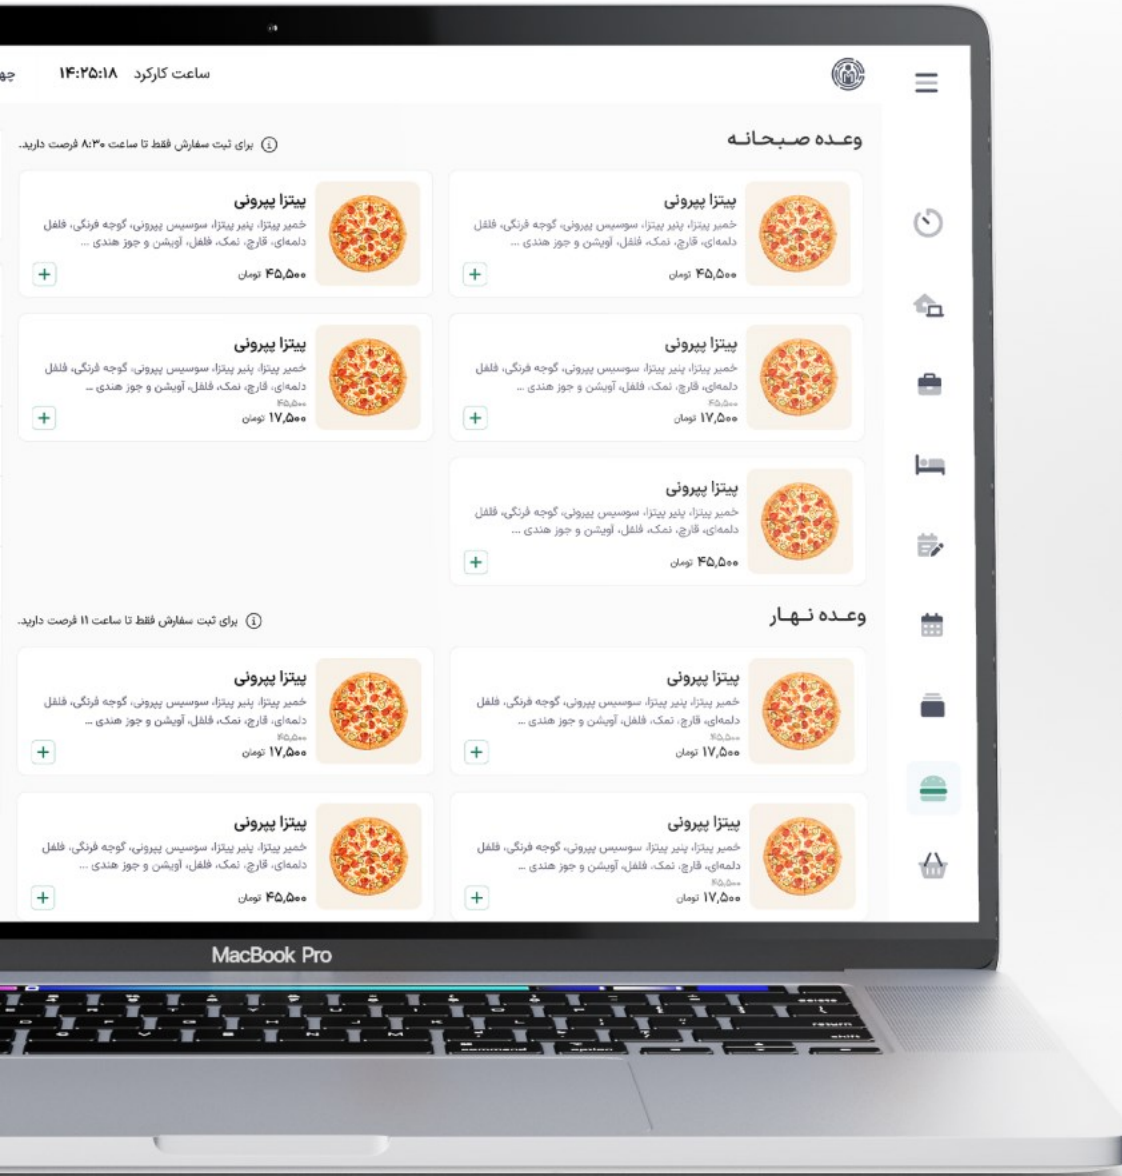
ساعت کارکرد ۱۴:۲۵:۱۸ چه

وعده صبحانه

برای ثبت سفارش فقط تا ساعت ۸:۳۰ فرصت دارید.

پیتزا پپرونی
خمیر پیتزا، پنیر پیتزا، سوسیس پپرونی، گوجه فرنگی، فلفل دلمه‌ای، قارچ، نمک، فلفل، آویشن و جوز هندی ...
۴۵,۵۰۰ تومان

پیتزا پپرونی
خمیر پیتزا، پنیر پیتزا، سوسیس پپرونی، گوجه فرنگی، فلفل دلمه‌ای، قارچ، نمک، فلفل، آویشن و جوز هندی ...
۴۵,۵۰۰ تومان

پیتزا پپرونی
خمیر پیتزا، پنیر پیتزا، سوسیس پپرونی، گوجه فرنگی، فلفل دلمه‌ای، قارچ، نمک، فلفل، آویشن و جوز هندی ...
۴۵,۵۰۰
۱۷,۵۰۰ تومان

پیتزا پپرونی
خمیر پیتزا، پنیر پیتزا، سوسیس پپرونی، گوجه فرنگی، فلفل دلمه‌ای، قارچ، نمک، فلفل، آویشن و جوز هندی ...
۴۵,۵۰۰
۱۷,۵۰۰ تومان

پیتزا پپرونی
خمیر پیتزا، پنیر پیتزا، سوسیس پپرونی، گوجه فرنگی، فلفل دلمه‌ای، قارچ، نمک، فلفل، آویشن و جوز هندی ...
۴۵,۵۰۰ تومان

وعده نهار

برای ثبت سفارش فقط تا ساعت ۱۱ فرصت دارید.

پیتزا پپرونی
خمیر پیتزا، پنیر پیتزا، سوسیس پپرونی، گوجه فرنگی، فلفل دلمه‌ای، قارچ، نمک، فلفل، آویشن و جوز هندی ...
۴۵,۵۰۰
۱۷,۵۰۰ تومان

پیتزا پپرونی
خمیر پیتزا، پنیر پیتزا، سوسیس پپرونی، گوجه فرنگی، فلفل دلمه‌ای، قارچ، نمک، فلفل، آویشن و جوز هندی ...
۴۵,۵۰۰
۱۷,۵۰۰ تومان

پیتزا پپرونی
خمیر پیتزا، پنیر پیتزا، سوسیس پپرونی، گوجه فرنگی، فلفل دلمه‌ای، قارچ، نمک، فلفل، آویشن و جوز هندی ...
۴۵,۵۰۰
۱۷,۵۰۰ تومان

پیتزا پپرونی
خمیر پیتزا، پنیر پیتزا، سوسیس پپرونی، گوجه فرنگی، فلفل دلمه‌ای، قارچ، نمک، فلفل، آویشن و جوز هندی ...
۴۵,۵۰۰ تومان

MacBook Pro